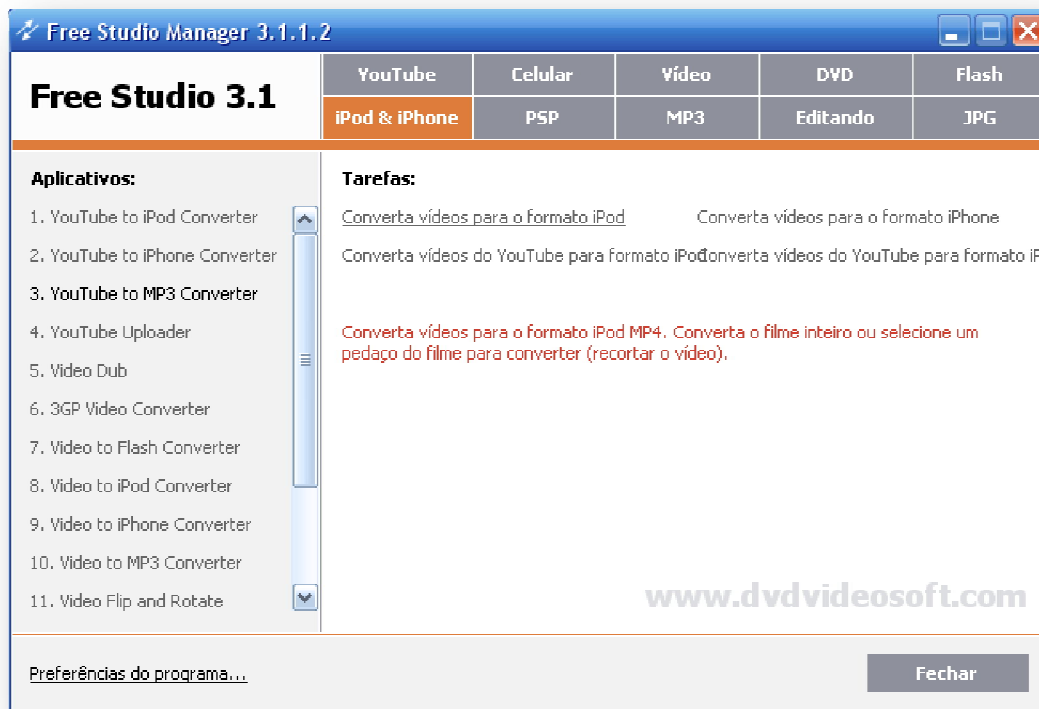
Free Studio Manager 3.1.1.2

Free Studio 3.1

| YouTube | Celular | Vídeo | DVD | Flash |
|---|---|---|---|---|
| iPod & iPhone | PSP | MP3 | Editando | JPG |

Aplicativos:

1. YouTube to iPod Converter
2. YouTube to iPhone Converter
3. YouTube to MP3 Converter
4. YouTube Uploader
5. Video Dub
6. 3GP Video Converter
7. Video to Flash Converter
8. Video to iPod Converter
9. Video to iPhone Converter
10. Video to MP3 Converter
11. Video Flip and Rotate

Tarefas:

Converta vídeos para o formato iPod
Converta vídeos para o formato iPhone
Converta vídeos do YouTube para formato iPod
Converta vídeos do YouTube para formato i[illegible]

Converta vídeos para o formato iPod MP4. Converta o filme inteiro ou selecione um pedaço do filme para converter (recortar o vídeo).

www.dvdvideosoft.com

Preferências do programa...

Fechar